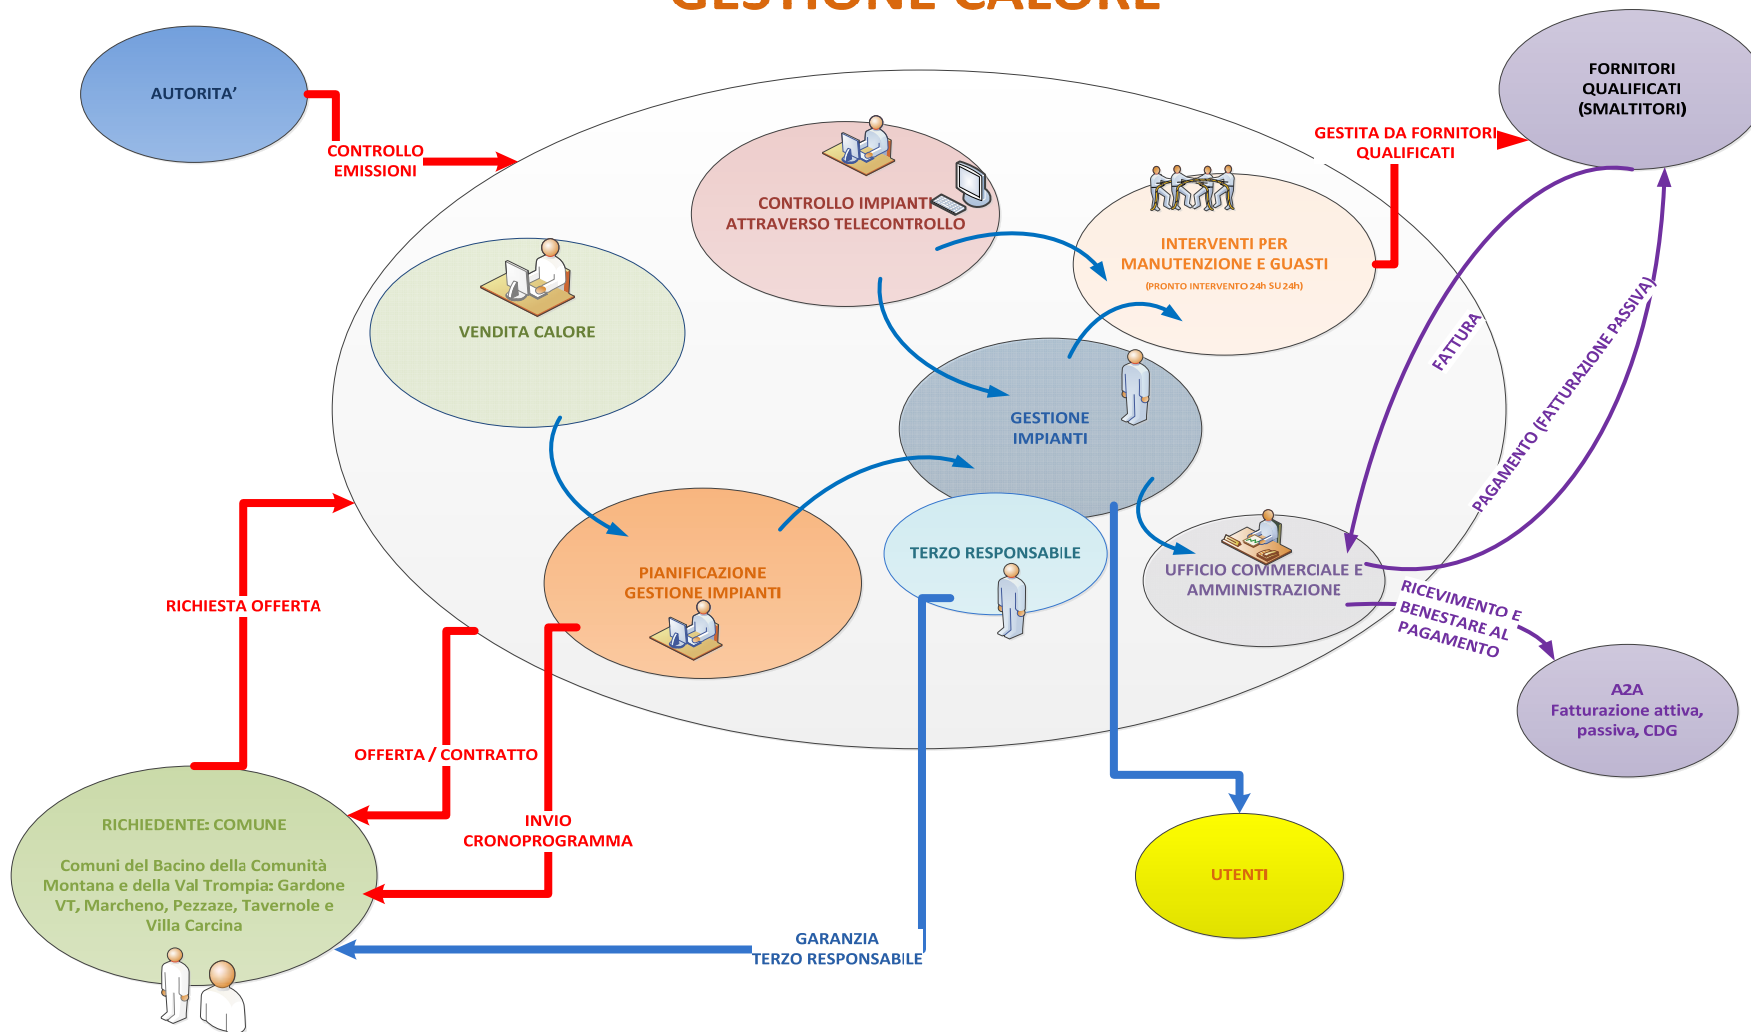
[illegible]

AUTORITA'

CONTROLLO EMISSIONI

FORNITORI QUALIFICATI (SMALTITORI)

GESTITA DA FORNITORI QUALIFICATI

CONTROLLO IMPIANTI ATTRAVERSO TELECONTROLLO

INTERVENTI PER MANUTENZIONE E GUASTI
(PRONTO INTERVENTO 24h SU 24h)

VENDITA CALORE

FATTURA

PAGAMENTO (FATTURAZIONE PASSIVA)

GESTIONE IMPIANTI

TERZO RESPONSABILE

PIANIFICAZIONE GESTIONE IMPIANTI

UFFICIO COMMERCIALE E AMMINISTRAZIONE

RICEVIMENTO E BENESTARE AL PAGAMENTO

A2A
Fatturazione attiva, passiva, CDG

RICHIESTA OFFERTA

OFFERTA / CONTRATTO

INVIO CRONOPROGRAMMA

RICHIEDENTE: COMUNE

Comuni del Bacino della Comunità Montana e della Val Trompia: Gardone VT, Marcheno, Pezzaze, Tavernole e Villa Carcina

UTENTI

GARANZIA TERZO RESPONSABILE